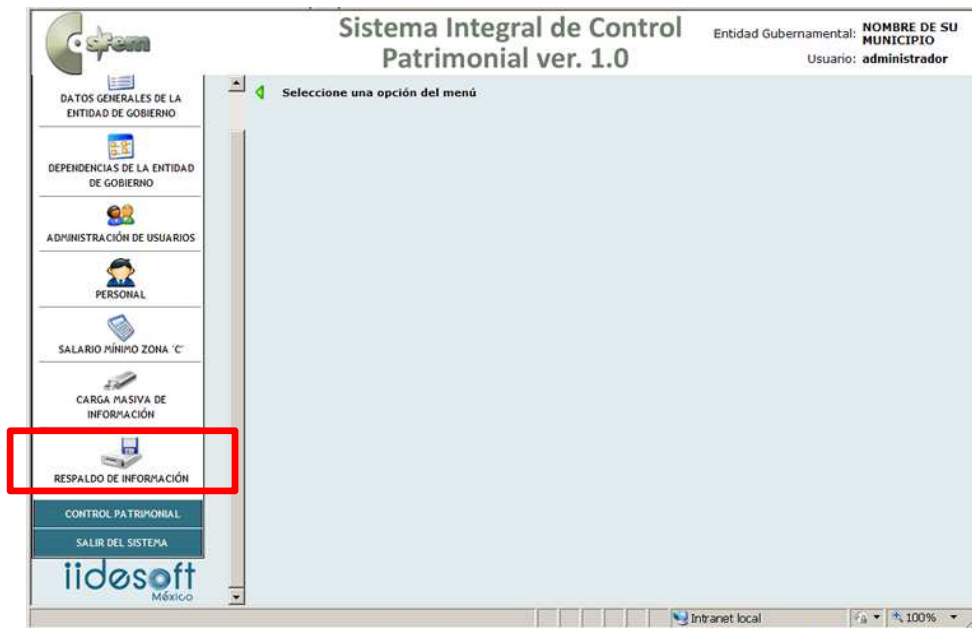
Sistema Integral de Control Patrimonial ver. 1.0

Entidad Gubernamental: NOMBRE DE SU MUNICIPIO
Usuario: administrador

DATOS GENERALES DE LA ENTIDAD DE GOBIERNO

DEPENDENCIAS DE LA ENTIDAD DE GOBIERNO

ADMINISTRACIÓN DE USUARIOS

PERSONAL

SALARIO MÍNIMO ZONA 'C'

CARGA MASIVA DE INFORMACIÓN

RESPALDO DE INFORMACIÓN

CONTROL PATRIMONIAL

SALIR DEL SISTEMA

iidesoft
México

Seleccione una opción del menú

Intranet local

100%